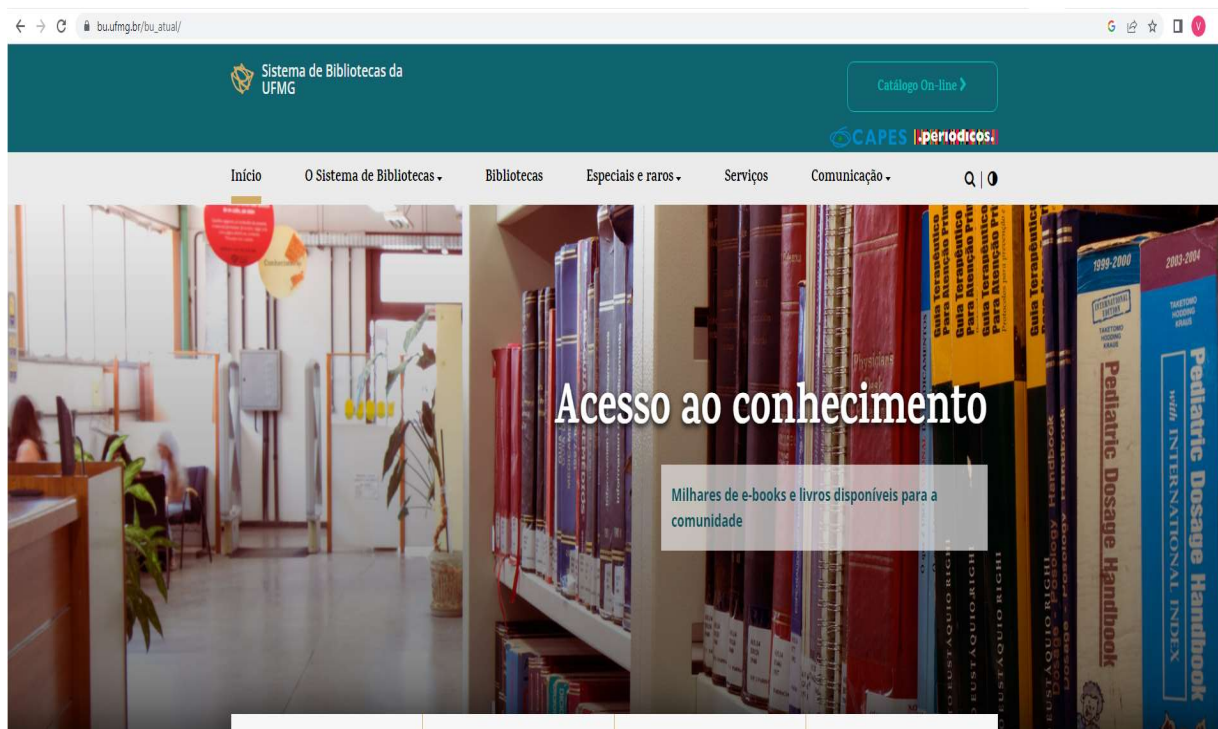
bu.ufmg.br/bu_atual/

Sistema de Bibliotecas da UFMG

Catálogo On-line ›

CAPES | periódicos.

Início O Sistema de Bibliotecas Bibliotecas Especiais e raros Serviços Comunicação

Acesso ao conhecimento

Milhares de e-books e livros disponíveis para a comunidade

Guia Terapêutico Para Atenção Primária
Guia Terapêutico Para Atenção Primária
Guia Terapêutico Para Atenção Primária
Guia Terapêutico

EUSTÁQUIO RIGHI
EUSTÁQUIO RIGHI
EUSTÁQUIO RIGHI

Dosage Posology Handbook

1999-2000
TAKETOMO HODDING KRAUS
Pediatric Dosage Handbook

2003-2004
TAKETOMO HODDING KRAUS
Pediatric Dosage Handbook
with INTERNATIONAL INDEX